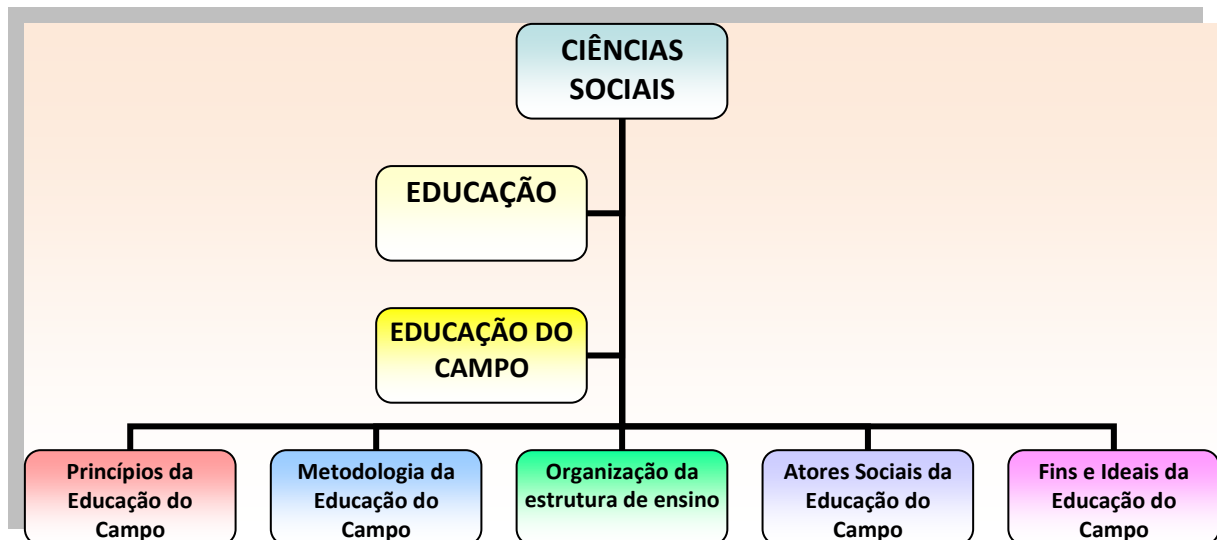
CIÊNCIAS SOCIAIS

EDUCAÇÃO

EDUCAÇÃO DO CAMPO

Princípios da Educação do Campo

Metodologia da Educação do Campo

Organização da estrutura de ensino

Atores Sociais da Educação do Campo

Fins e Ideais da Educação do Campo